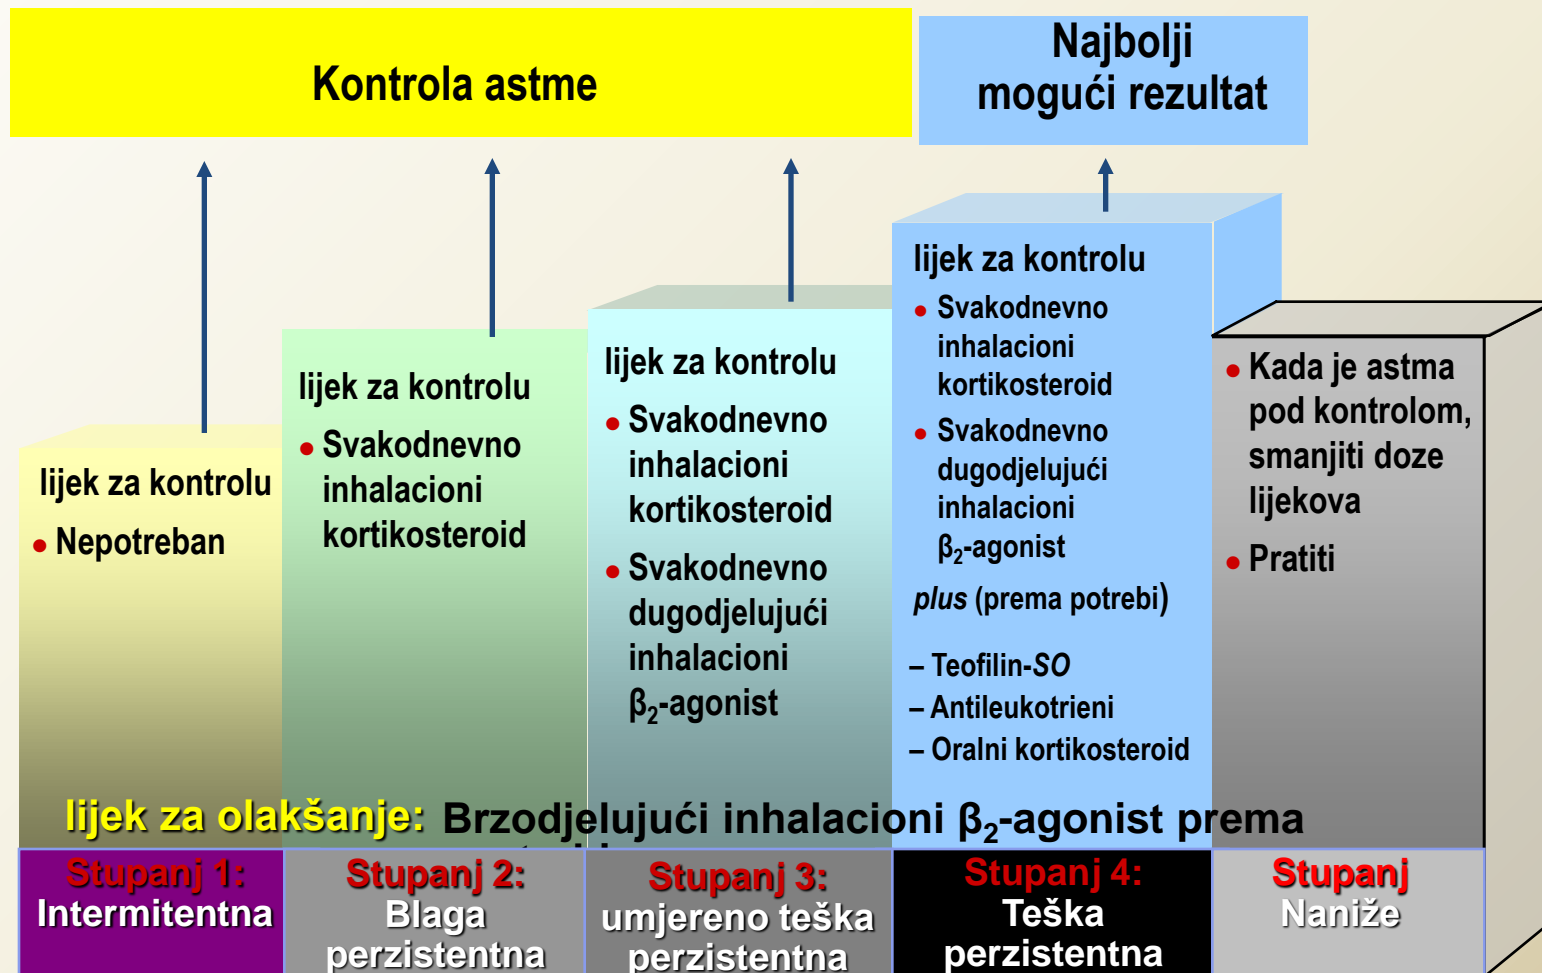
Kontrola astme

Najbolji mogući rezultat

lijek za kontrolu
- Nepotreban

lijek za kontrolu
- Svakodnevno inhalacioni kortikosteroid

lijek za kontrolu
- Svakodnevno inhalacioni kortikosteroid
- Svakodnevno dugodjelujući inhalacioni $\beta_2$-agonist

lijek za kontrolu
- Svakodnevno inhalacioni kortikosteroid
- Svakodnevno dugodjelujući inhalacioni $\beta_2$-agonist

*plus* (prema potrebi)
– Teofilin-*SO*
– Antileukotrieni
– Oralni kortikosteroid

- Kada je astma pod kontrolom, smanjiti doze lijekova
- Pratiti

lijek za olakšanje: Brzodjelujući inhalacioni $\beta_2$-agonist prema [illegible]

| Stupanj 1: Intermitentna | Stupanj 2: Blaga perzistentna | Stupanj 3: umjereno teška perzistentna | Stupanj 4: Teška perzistentna | Stupanj Naniže |